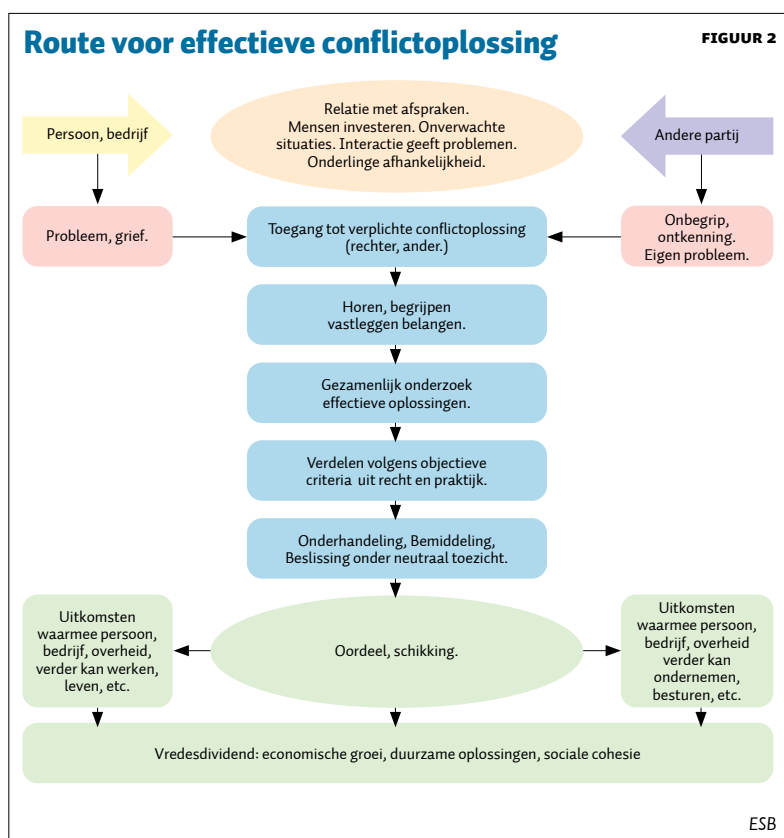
Route voor effectieve conflictoplossing

FIGUUR 2

Persoon, bedrijf

Relatie met afspraken. Mensen investeren. Onverwachte situaties. Interactie geeft problemen. Onderlinge afhankelijkheid.

Andere partij

Probleem, grief.

Toegang tot verplichte conflictoplossing (rechter, ander.)

Onbegrip, ontkenning. Eigen probleem.

Horen, begrijpen vastleggen belangen.

Gezamenlijk onderzoek effectieve oplossingen.

Verdelen volgens objectieve criteria uit recht en praktijk.

Onderhandeling, Bemiddeling, Beslissing onder neutraal toezicht.

Uitkomsten waarmee persoon, bedrijf, overheid, verder kan werken, leven, etc.

Oordeel, schikking.

Uitkomsten waarmee persoon, bedrijf, overheid verder kan ondernemen, besturen, etc.

Vredesdividend: economische groei, duurzame oplossingen, sociale cohesie

ESB